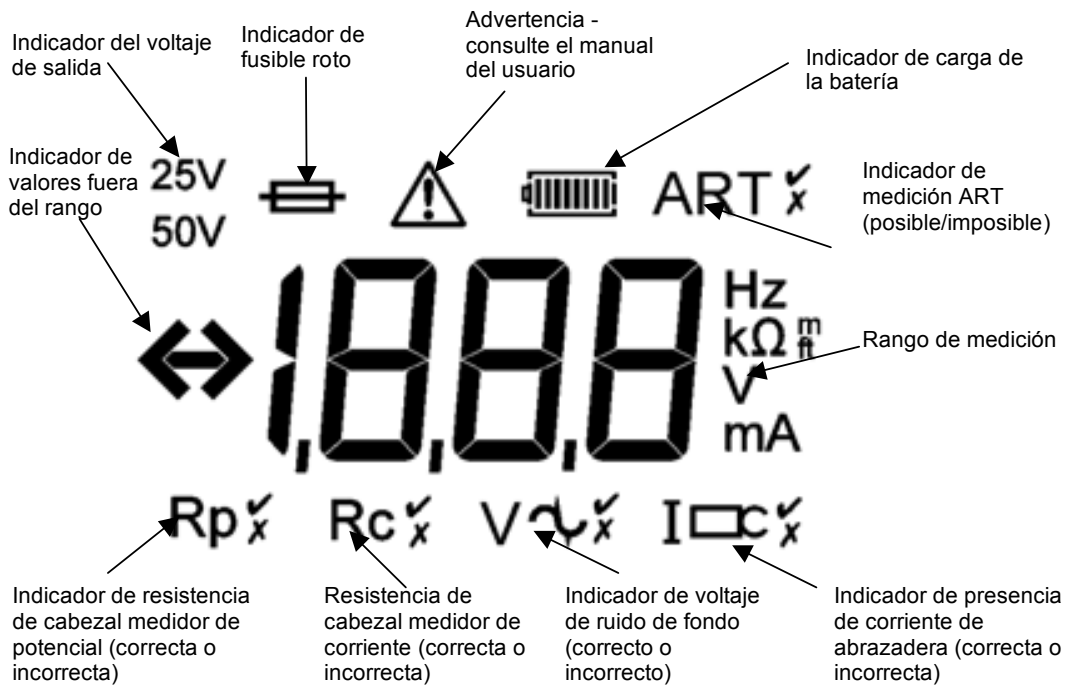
Indicador del voltaje de salida

Indicador de fusible roto

Advertencia - consulte el manual del usuario

Indicador de carga de la batería

Indicador de valores fuera del rango

25V

50V

ART ✔ ✗

Indicador de medición ART (posible/imposible)

1,8,8,8

Hz

kΩ m ft

V

mA

Rango de medición

Rp ✔ ✗

Rc ✔ ✗

V ✔ ✗

I c ✔ ✗

Indicador de resistencia de cabezal medidor de potencial (correcta o incorrecta)

Resistencia de cabezal medidor de corriente (correcta o incorrecta)

Indicador de voltaje de ruido de fondo (correcto o incorrecto)

Indicador de presencia de corriente de abrazadera (correcta o incorrecta)